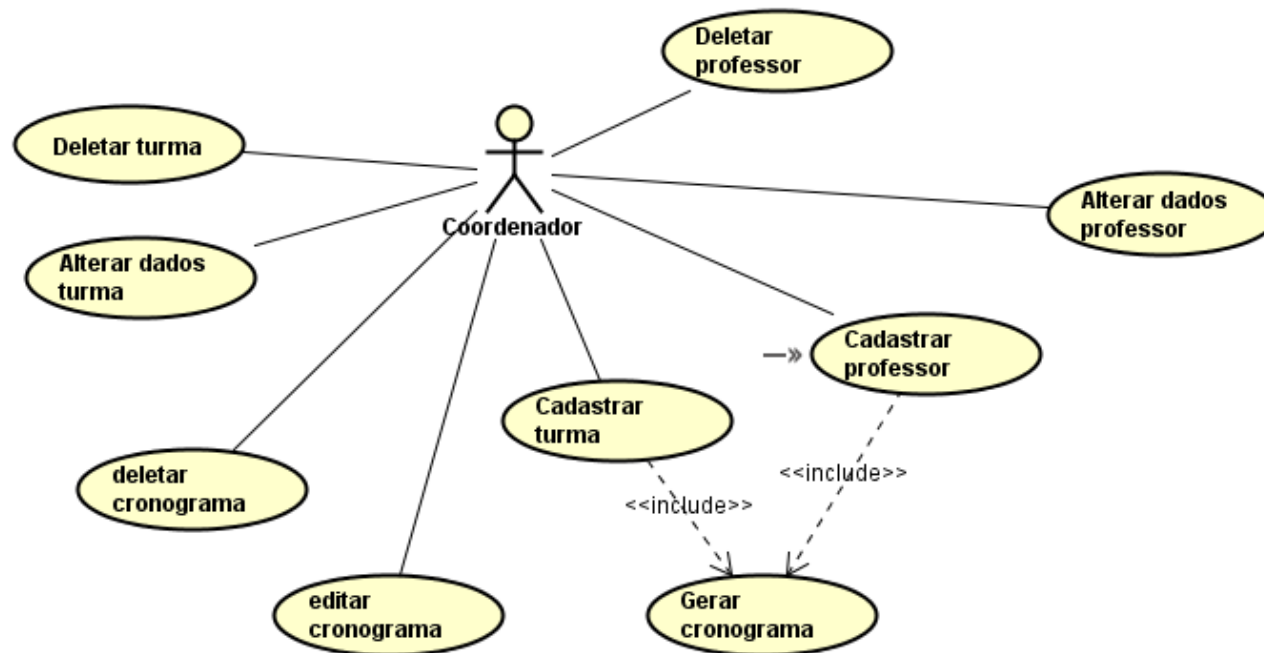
Deletar professor

Deletar turma

Coordenador

Alterar dados professor

Alterar dados turma

Cadastrar professor

Cadastrar turma

deletar cronograma

<<include>>

<<include>>

editar cronograma

Gerar cronograma